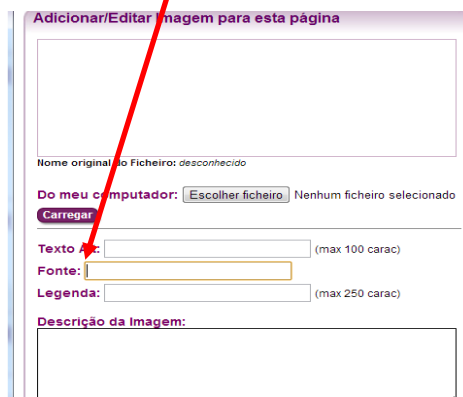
Adicionar/Editar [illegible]magem para esta página

Nome original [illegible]o Ficheiro: desconhecido

Do meu c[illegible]mputador: Escolher ficheiro Nenhum ficheiro selecionado

Carregar

Texto A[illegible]: (max 100 carac)

Fonte:

Legenda: (max 250 carac)

Descrição da Imagem: